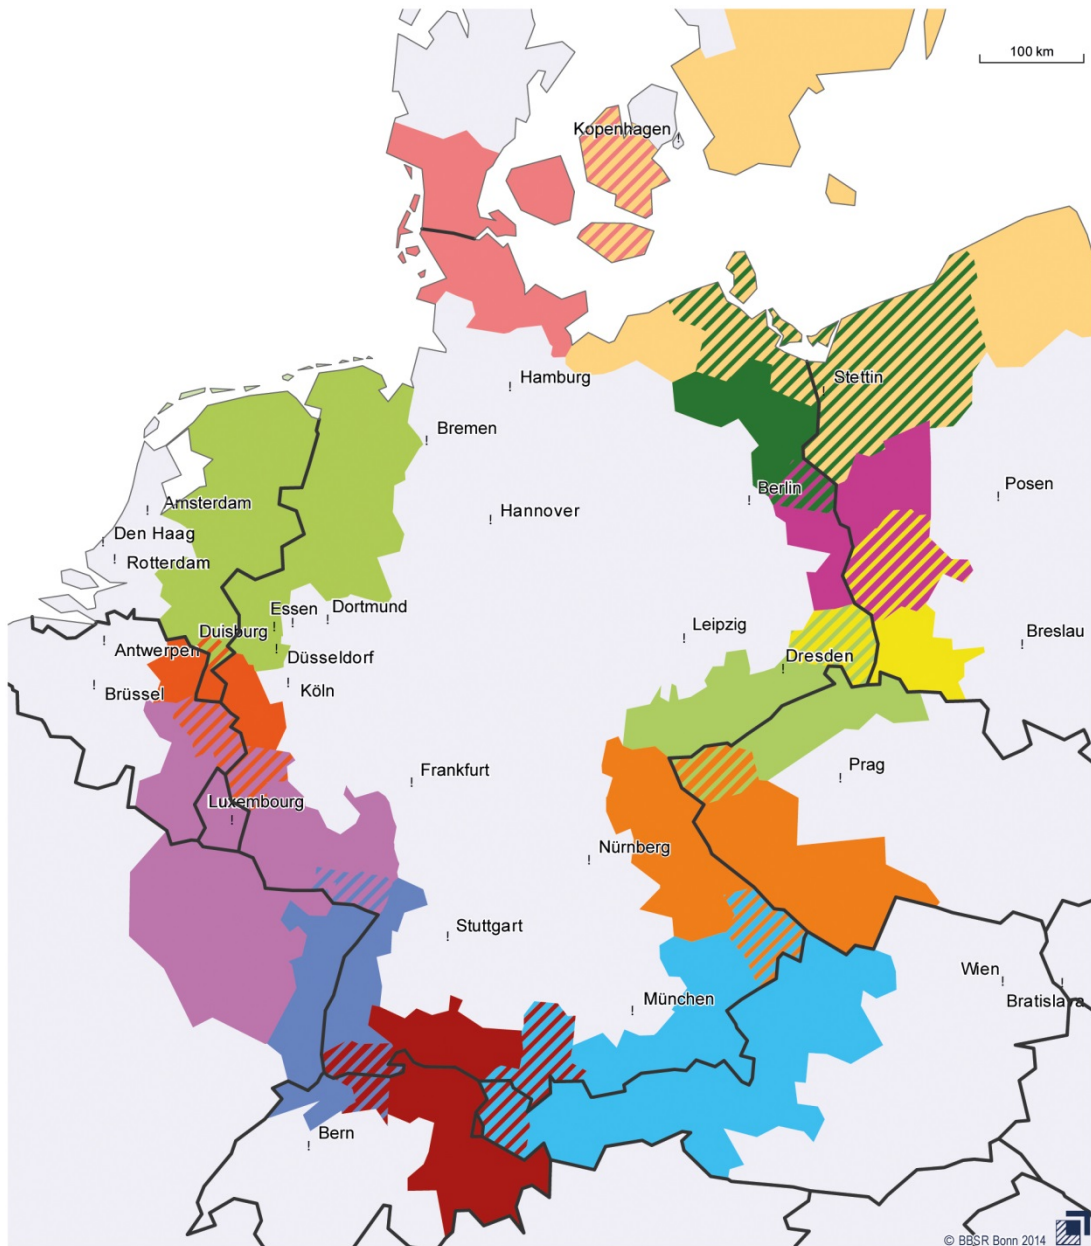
100 km

Kopenhagen

Hamburg

Stettin

Bremen

Berlin

Posen

Amsterdam

Hannover

Den Haag

Rotterdam

Essen

Dortmund

Duisburg

Leipzig

Breslau

Antwerpen

Düsseldorf

Dresden

Brüssel

Köln

Frankfurt

Prag

Luxembourg

Nürnberg

Stuttgart

Wien

München

Bratislava

Bern

© BBSR Bonn 2014